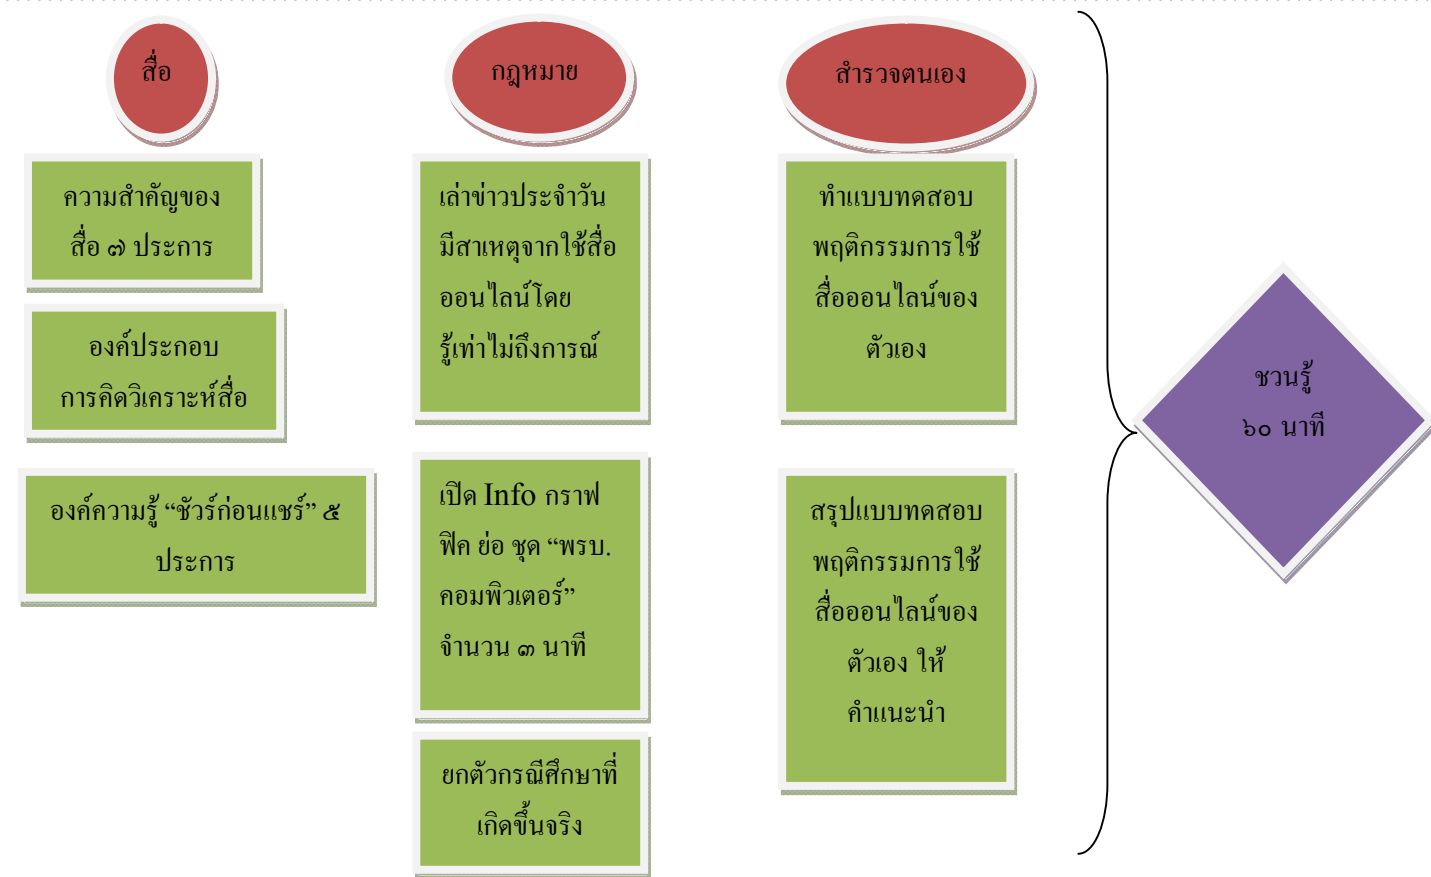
สื่อ

ความสำคัญของสื่อ ๗ ประการ

องค์ประกอบการคิดวิเคราะห์สื่อ

องค์ความรู้ “ชัวร์ก่อนแชร์” ๕ ประการ

กฎหมาย

เล่าข่าวประจำวัน มีสาเหตุจากใช้สื่อออนไลน์โดยรู้เท่าไม่ถึงการณ์

เปิด Info กราฟฟิค ย่อ ชุด “พรบ. คอมพิวเตอร์” จำนวน ๓ นาที

ยกตัวกรณีศึกษาที่เกิดขึ้นจริง

สำรวจตนเอง

ทำแบบทดสอบพฤติกรรมการใช้สื่อออนไลน์ของตัวเอง

สรุปแบบทดสอบพฤติกรรมการใช้สื่อออนไลน์ของตัวเอง ให้คำแนะนำ

ชวนรู้ ๖๐ นาที